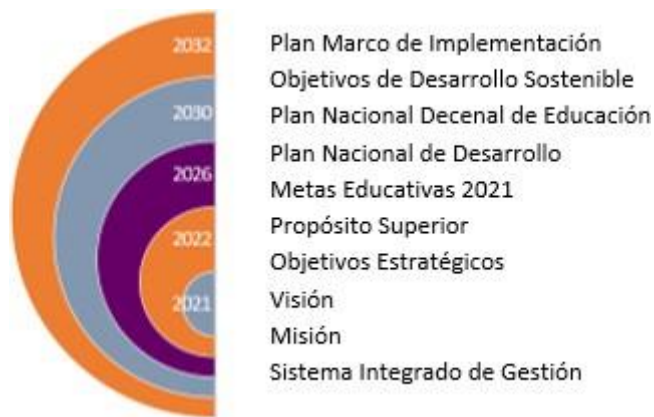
2032
2030
2026
2022
2021

Plan Marco de Implementación
Objetivos de Desarrollo Sostenible
Plan Nacional Decenal de Educación
Plan Nacional de Desarrollo
Metas Educativas 2021
Propósito Superior
Objetivos Estratégicos
Visión
Misión
Sistema Integrado de Gestión